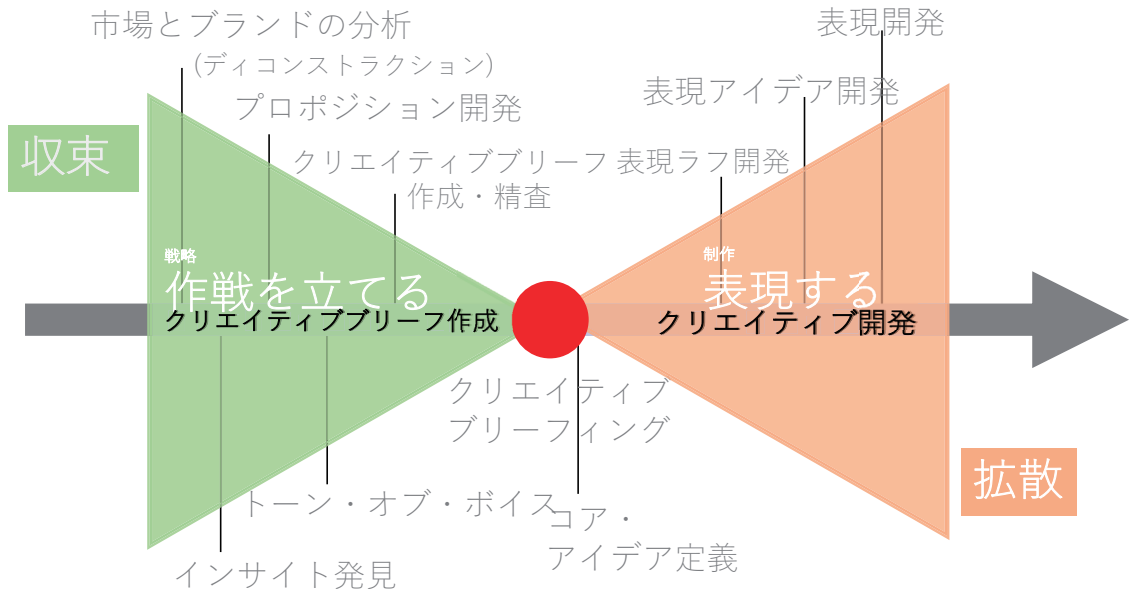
市場とブランドの分析
(ディコンストラクション)

プロポジション開発

クリエイティブブリーフ作成・精査

表現ラフ開発

表現アイデア開発

表現開発

収束

戦略
作戦を立てる
クリエイティブブリーフ作成

制作
表現する
クリエイティブ開発

クリエイティブ
ブリーフィング

トーン・オブ・ボイス

インサイト発見

コア・
アイデア定義

拡散